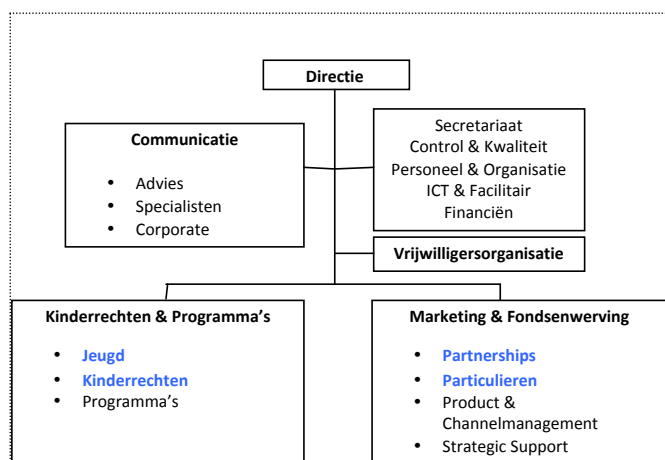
Directie

Communicatie

- Advies
- Specialisten
- Corporate

Secretariaat
Control & Kwaliteit
Personeel & Organisatie
ICT & Facilitair
Financiën

Vrijwilligersorganisatie

Kinderrechten & Programma's

- Jeugd
- Kinderrechten
- Programma's

Marketing & Fondsenwerving

- Partnerships
- Particulieren
- Product & Channelmanagement
- Strategic Support